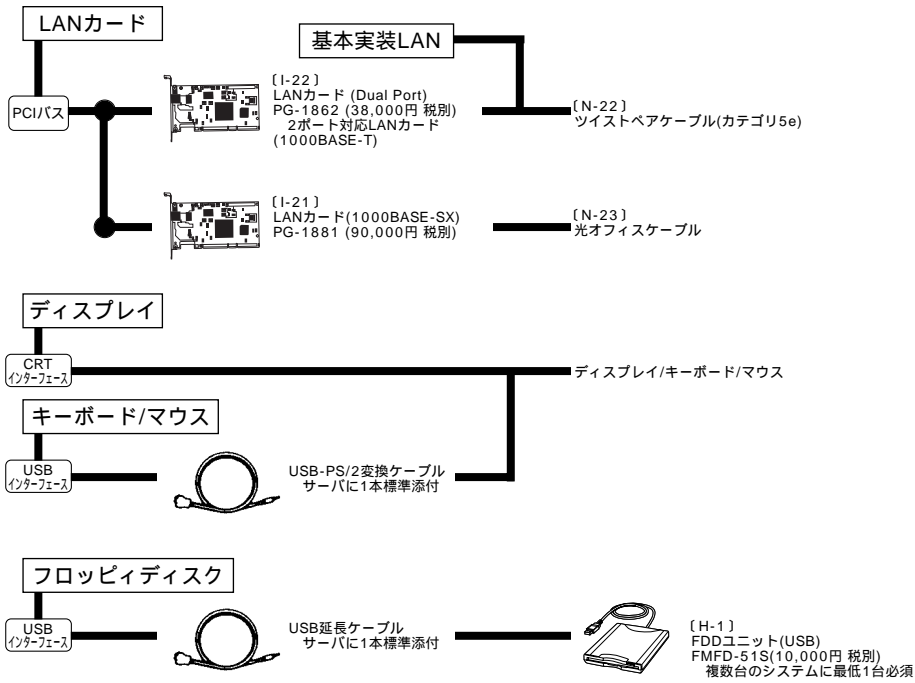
LANカード

基本実装LAN

PCIバス

〔I-22〕
LANカード (Dual Port)
PG-1862 (38,000円 税別)
2ポート対応LANカード
(1000BASE-T)

〔N-22〕
ツイストペアケーブル(カテゴリ5e)

〔I-21〕
LANカード(1000BASE-SX)
PG-1881 (90,000円 税別)

〔N-23〕
光オフィスケーブル

ディスプレイ

CRT
インターフェース

ディスプレイ/キーボード/マウス

キーボード/マウス

USB
インターフェース

USB-PS/2変換ケーブル
サーバに1本標準添付

フロッピィディスク

USB
インターフェース

USB延長ケーブル
サーバに1本標準添付

〔H-1〕
FDDユニット(USB)
FMFD-51S(10,000円 税別)
複数台のシステムに最低1台必須